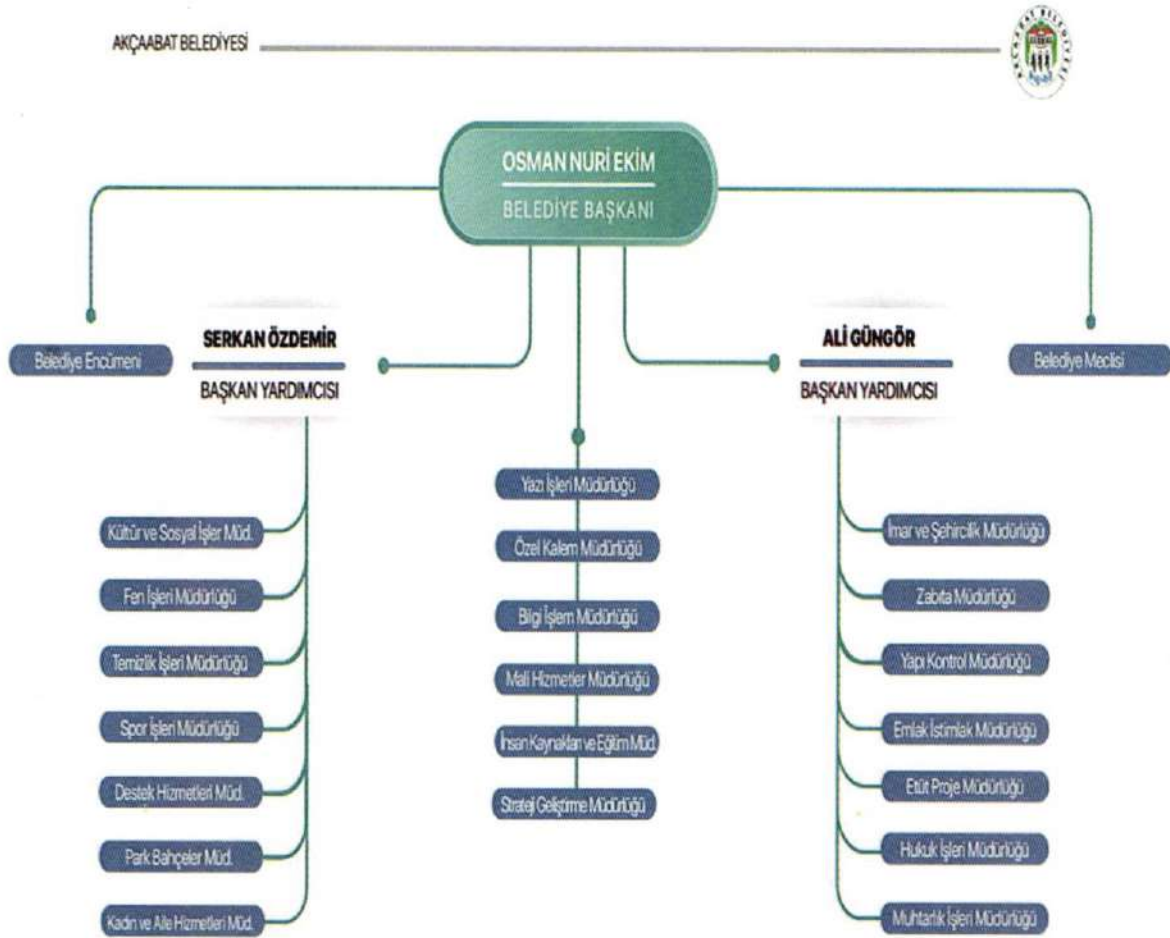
AKÇAABAT BELEDİYESİ

OSMAN NURİ EKİM
BELEDİYE BAŞKANI

Belediye Encümeni

SERKAN ÖZDEMİR
BAŞKAN YARDIMCISI

ALİ GÜNGÖR
BAŞKAN YARDIMCISI

Belediye Meclisi

Kültür ve Sosyal İşler Müd.
Fen İşleri Müdürlüğü
Temizlik İşleri Müdürlüğü
Spor İşleri Müdürlüğü
Destek Hizmetleri Müd.
Park Bahçeler Müd.
Kadın ve Aile Hizmetleri Müd.

Yazı İşleri Müdürlüğü
Özel Kalem Müdürlüğü
Bilgi İşlem Müdürlüğü
Mali Hizmetler Müdürlüğü
İnsan Kaynakları ve Eğitim Müd.
Strateji Geliştirme Müdürlüğü

İmar ve Şehircilik Müdürlüğü
Zabıta Müdürlüğü
Yapı Kontrol Müdürlüğü
Emlak İstimlak Müdürlüğü
Etüt Proje Müdürlüğü
Hukuk İşleri Müdürlüğü
Muhtarlık İşleri Müdürlüğü